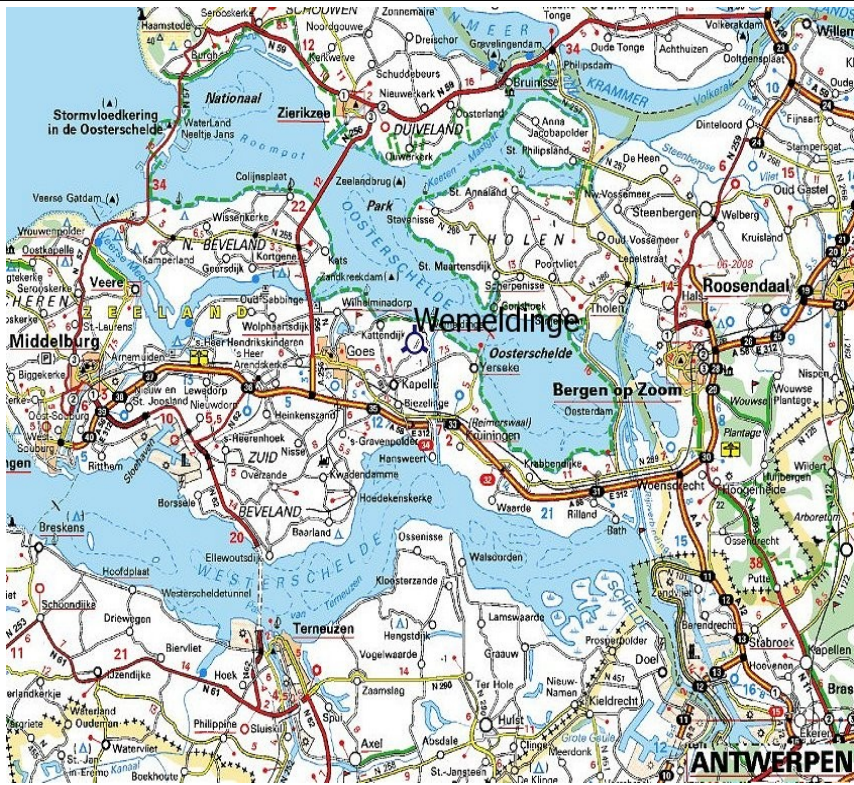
Haamstede
Serooskerke
SCHOUWEN
Noordgouwe
Zonnemaire
Tonge
Volkerakdam
Willem
Burgh
N 59
Kerkwerve
Dreischor
Grevelingendam
34
Oude Tonge
Achthuizen
Nationaal
Zierikzee
Scharendijke
Scheuddebeurs
Nieuwerkerk
N 59
Bruinisse
Philipsdam
Ooltgensplaat
Stormvloedkering in de Oosterschelde
Waterland Neeltje Jans
DUIVELAND
Oosterland
KRAMMER
Volkerak
Ouwerkerk
Anna Jacobapolder
Dinteloord
Fijnaart
Roompot
St. Philipsland
De Heen
Steenbergse
Stampersgat
Colijnsplaat
Zeelandbrug
N 257
Oud Gastel
Veerse Gatdam
34
22
Park
St. Annaland
Nw.Vossemeer
Steenbergen
Welberg
Vrouwenpolder
Wissenkerke
Stavenisse
Oud Vossemeer
Kruisland
Oostkapelle
N. BEVELAND
N 255
THOLEN
Kamperland
Geersdijk
Kortgene
Kats
St. Maartensdijk
Poortvliet
Lepelstraat
Veere
Zandkreekdam
Scherpenisse
N 286
Hals
Roosendaal
Serooskerke
Oud-Sabbinge
Wilhelminadorp
Gorishoek
Tholen
St.-Laurens
ZEELAND
Wolphaartsdijk
Wemeldinge
Middelburg
Arnemuiden
's Heer Hendrikskinderen
Kattendijk
's Heer Arendskerke
Goes
Oosterschelde
Biggekerke
Yerseke
Bergen op Zoom
Kapelle
Nispen
Nieuw en St. Joosland
Lewedorp
Wouwse Plantage
Oost-Souburg
Nieuwdorp
Heinkenszand
Biezelinge
Wouwse
Osterdam
West-Souburg
Kruiningen
(Reimerswaal)
's-Heerenhoek
Nisse
's-Gravenpolder
Plantage
Ritthem
ZUID
Hansweert
Krabbendijke
Woensdrecht
Hoogerheide
Overzande
Kwadendamme
N 289
Wildert
Borssele
Hoedekenskerke
Waarde
Rilland
Arboretum
BEVELAND
E 312
Bath
Baarland
Ellewoutsdijk
Ossenisse
Ossendrecht
Breskens
Walsoorden
Hoofdplaat
WESTERSCHELDE
Kloosterzande
Putte
Westerscheldetunnel
Terneuzen
Schoondijke
Driewegen
Hengstdijk
Lamswaarde
Biervliet
Stabroek
Vogelwaarde
Graauw
Prosperpolder
Kapellen
Hoek
Hoevenen
IJzendijke
Zaamslag
Ter Hole
Doel
Braas
N 61
Nieuw-Namen
Waterland Oudeman
Philippine
Sluiskil
Spui
Kieldrecht
Watervliet
Axel
Abdsale
Hulst
St.-Jan-in-Eremo
Boekhoute
St.-Jansteen
Meerdonk
De Klinge
Clinge
Ekeren
ANTWERPEN